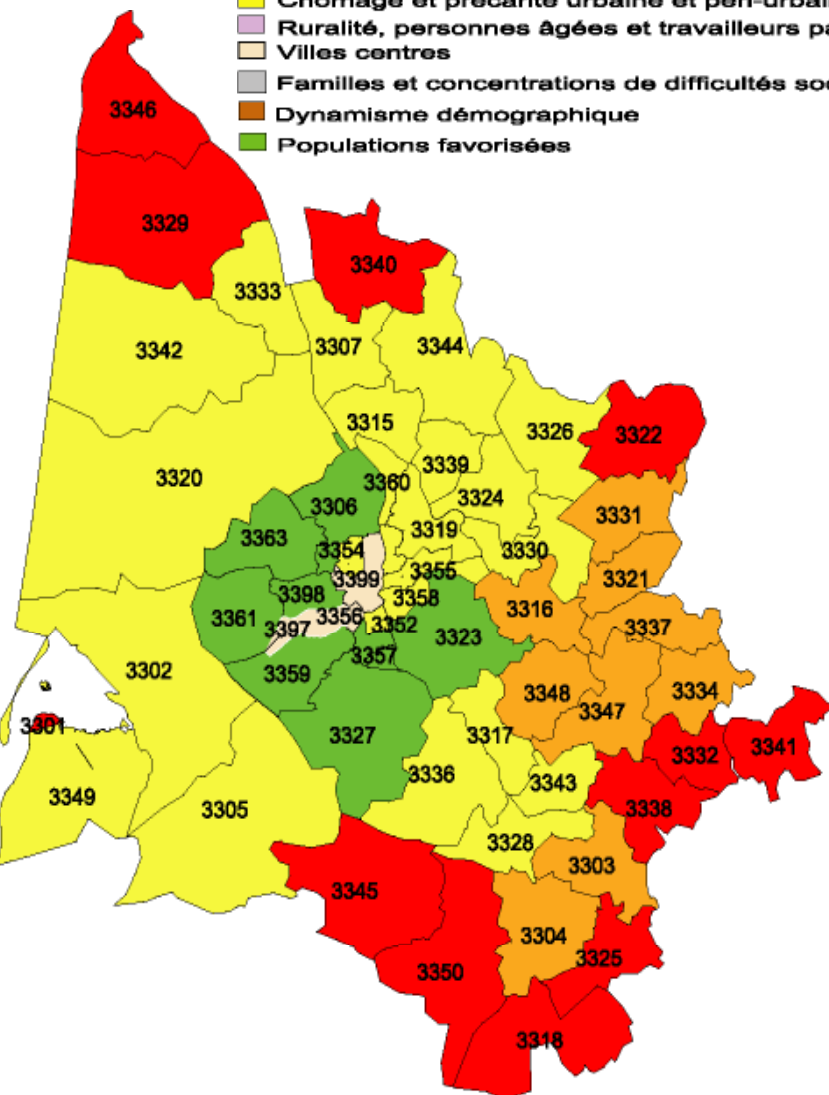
Chômage et précarité urbaine et péri-urbai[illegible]
Ruralité, personnes âgées et travailleurs pa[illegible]
Villes centres
Familles et concentrations de difficultés so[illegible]
Dynamisme démographique
Populations favorisées

3346
3329
3340
3333
3342
3307
3344
3315
3326
3322
3320
3339
3360
3324
3306
3331
3363
3319
3354
3330
3399
3355
3321
3398
3358
3316
3361
3356
3337
3397
3352
3323
3302
3357
3359
3348
3334
3347
3301
3317
3332
3341
3327
3336
3343
3349
3305
3338
3328
3303
3345
3304
3325
3350
3318